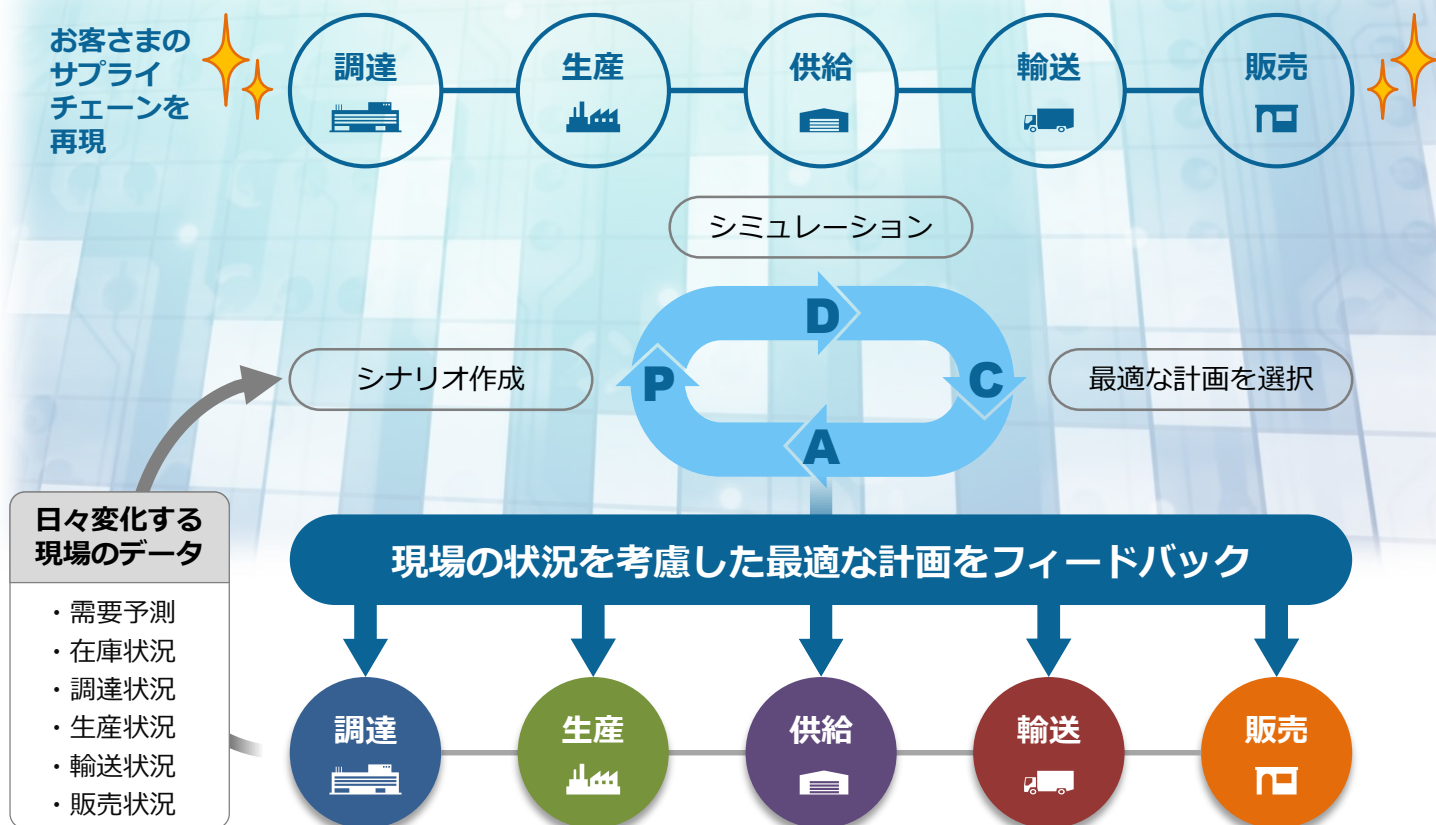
お客さまのサプライチェーンを再現

調達

生産

供給

輸送

販売

シミュレーション

D

シナリオ作成

P

C

最適な計画を選択

A

日々変化する現場のデータ

・需要予測
・在庫状況
・調達状況
・生産状況
・輸送状況
・販売状況

現場の状況を考慮した最適な計画をフィードバック

調達

生産

供給

輸送

販売